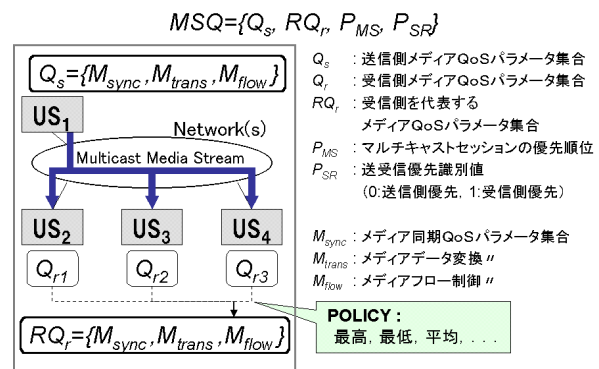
$MSQ=\{Q_s, RQ_r, P_{MS}, P_{SR}\}$

$Q_s=\{M_{sync}, M_{trans}, M_{flow}\}$

$US_1$

Network(s)

Multicast Media Stream

$US_2$ $US_3$ $US_4$

$Q_{r1}$ $Q_{r2}$ $Q_{r3}$

$RQ_r=\{M_{sync}, M_{trans}, M_{flow}\}$

$Q_s$ ：送信側メディアQoSパラメータ集合
$Q_r$ ：受信側メディアQoSパラメータ集合
$RQ_r$ ：受信側を代表する メディアQoSパラメータ集合
$P_{MS}$ ：マルチキャストセッションの優先順位
$P_{SR}$ ：送受信優先識別値 (0:送信側優先, 1:受信側優先)

$M_{sync}$ ：メディア同期QoSパラメータ集合
$M_{trans}$ ：メディアデータ変換 〃
$M_{flow}$ ：メディアフロー制御 〃

POLICY :
最高, 最低, 平均, . . .